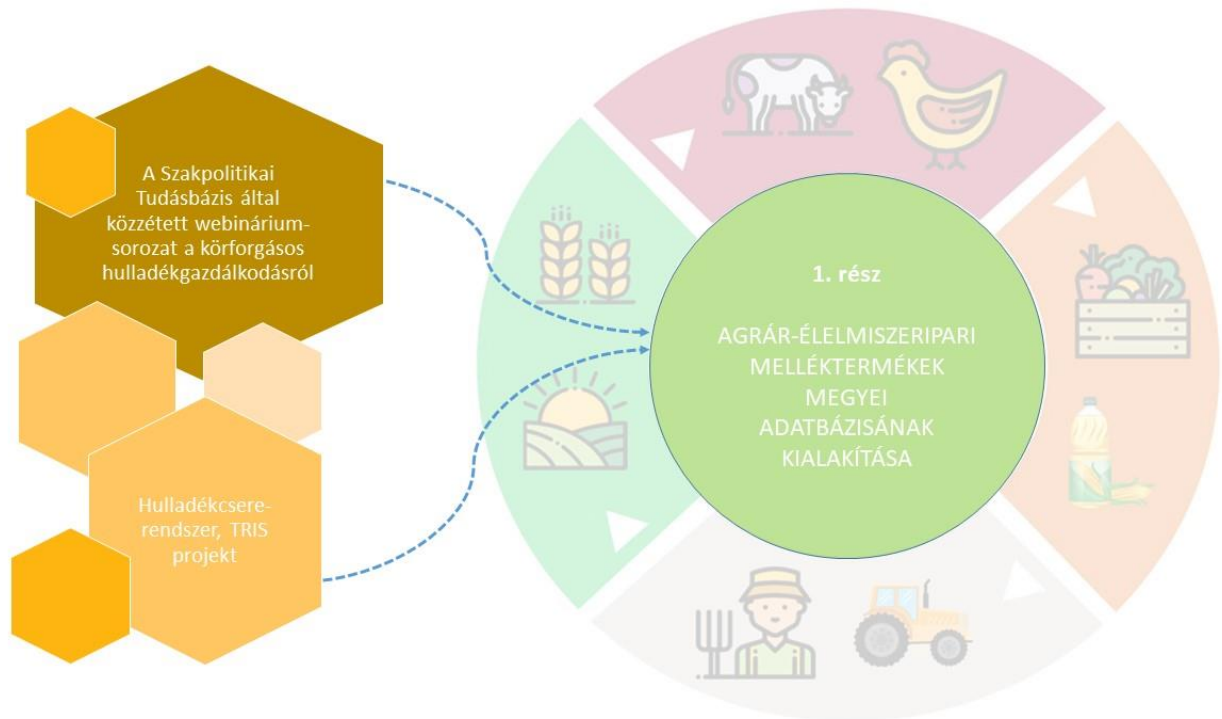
A Szakpolitikai Tudásbázis által közzétett webinárium-sorozat a körforgásos hulladékgazdálkodásról

Hulladékcsere-rendszer, TRIS projekt

1. rész

AGRÁR-ÉLELMISZERIPARI MELLÉKTERMÉKEK MEGYEI ADATBÁZISÁNAK KIALAKÍTÁSA